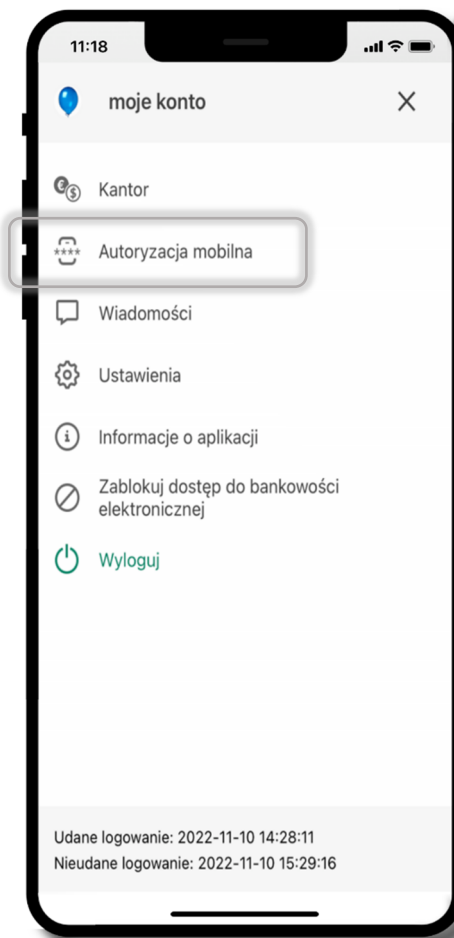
11:18

moje konto

Kantor

Autoryzacja mobilna

Wiadomości

Ustawienia

Informacje o aplikacji

Zablokuj dostęp do bankowości elektronicznej

Wyloguj

Udane logowanie: 2022-11-10 14:28:11
Nieudane logowanie: 2022-11-10 15:29:16